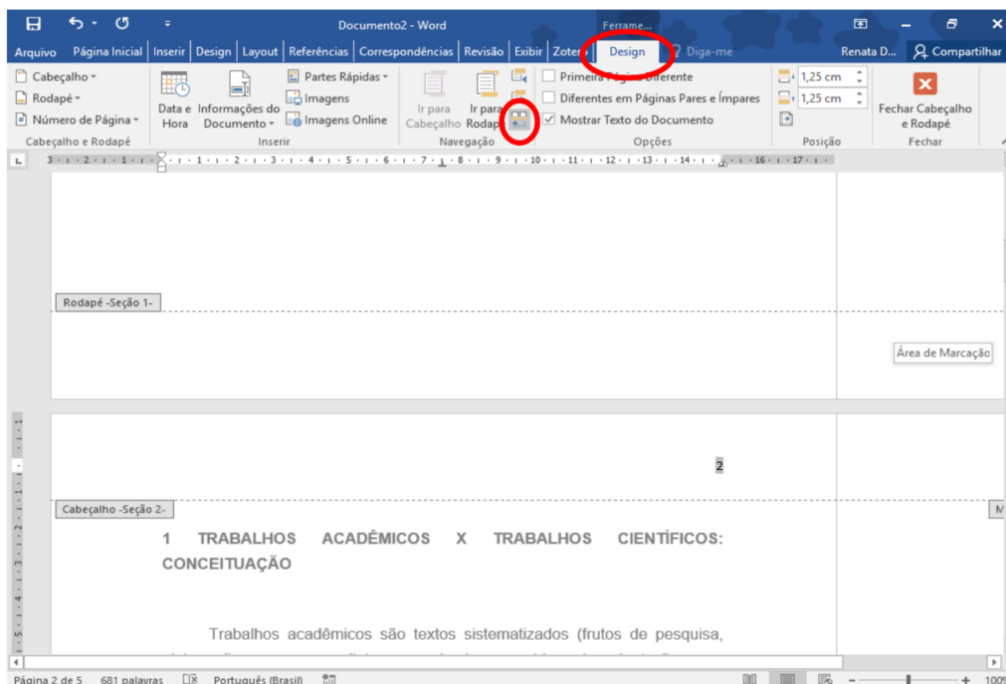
Documento2 - Word

Ferrame...

Renata D... Compartilhar

Arquivo Página Inicial Inserir Design Layout Referências Correspondências Revisão Exibir Zotero Design Diga-me

Cabeçalho
Rodapé
Número de Página
Cabeçalho e Rodapé

Data e Hora
Informações do Documento
Partes Rápidas
Imagens
Imagens Online
Inserir

Ir para Cabeçalho
Ir para Rodapé
Navegação

Primeira Página Diferente
Diferentes em Páginas Pares e Ímpares
Mostrar Texto do Documento
Opções

1,25 cm
1,25 cm
Posição

Fechar Cabeçalho e Rodapé
Fechar

Rodapé -Seção 1-

Área de Marcação

2

Cabeçalho -Seção 2-

1 TRABALHOS ACADÊMICOS X TRABALHOS CIENTÍFICOS: CONCEITUAÇÃO

Trabalhos acadêmicos são textos sistematizados (frutos de pesquisa,

Página 2 de 5 681 palavras Português (Brasil)